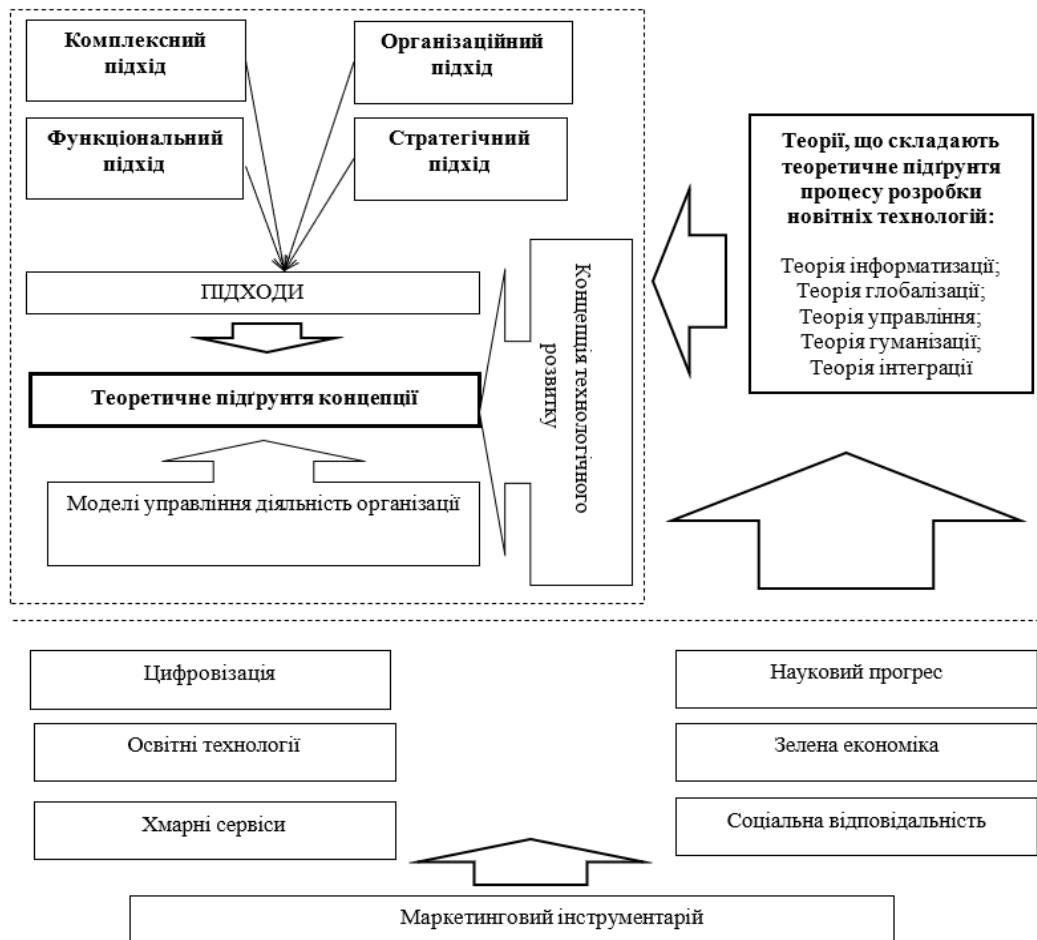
Комплексний підхід

Організаційний підхід

Функціональний підхід

Стратегічний підхід

ПІДХОДИ

Теоретичне підґрунтя концепції

Моделі управління діяльність організації

Концепція технологічного розвитку

Теорії, що складають теоретичне підґрунтя процесу розробки новітніх технологій:

Теорія інформатизації;
Теорія глобалізації;
Теорія управління;
Теорія гуманізації;
Теорія інтеграції

Цифровізація

Освітні технології

Хмарні сервіси

Науковий прогрес

Зелена економіка

Соціальна відповідальність

Маркетинговий інструментарій